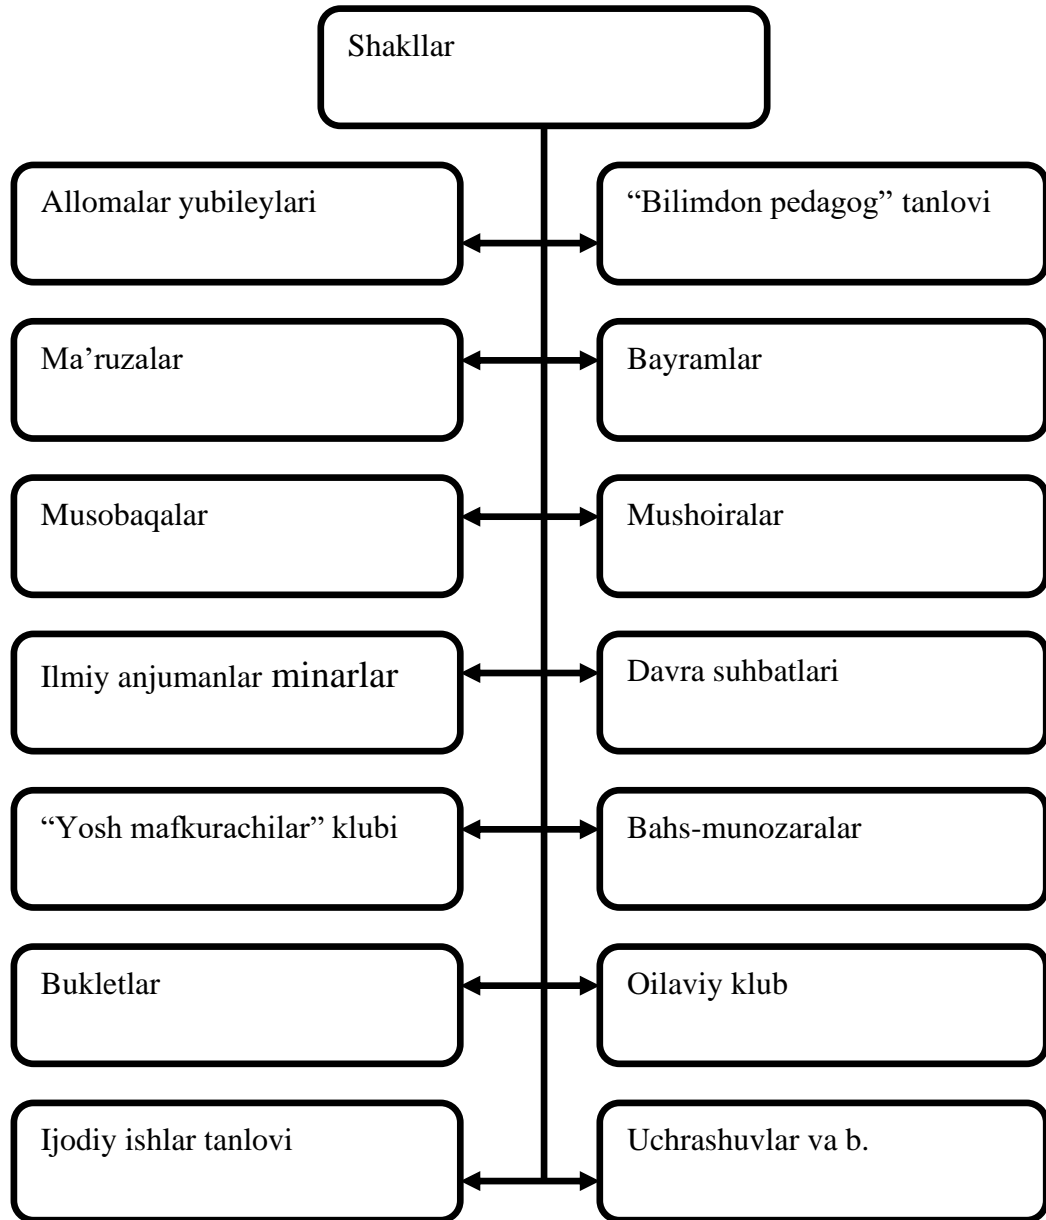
Shakllar

Allomalar yubileylari

“Bilimdon pedagog” tanlovi

Ma’ruzalar

Bayramlar

Musobaqalar

Mushoiralar

Ilmiy anjumanlar minarlar

Davra suhbatlari

“Yosh mafkurachilar” klubi

Bahs-munozaralar

Bukletlar

Oilaviy klub

Ijodiy ishlar tanlovi

Uchrashuvlar va b.